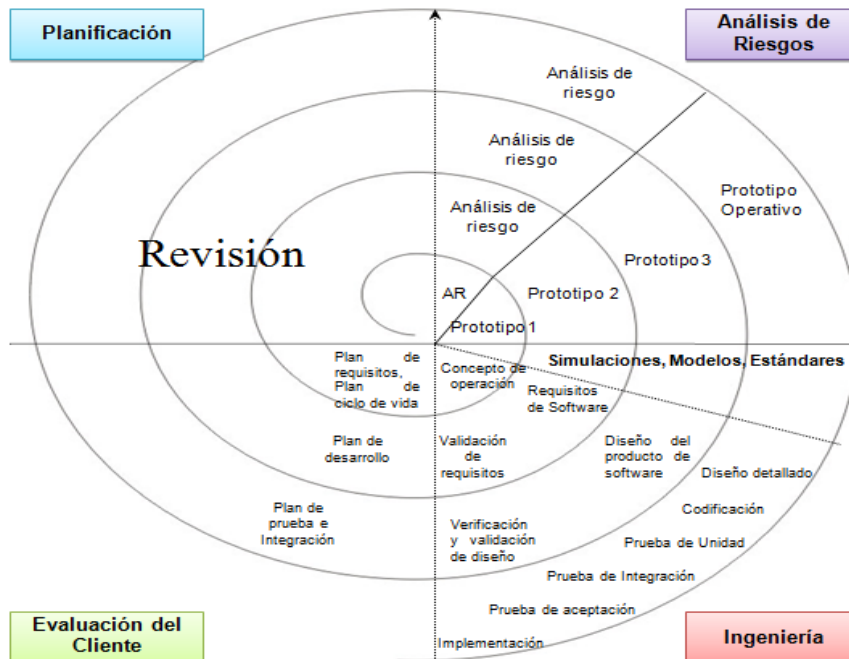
Planificación

Análisis de Riesgos

Análisis de riesgo

Análisis de riesgo

Análisis de riesgo

Prototipo Operativo

Revisión

Prototipo 3

AR

Prototipo 2

Prototipo 1

Simulaciones, Modelos, Estándares

Plan de requisitos, Plan de ciclo de vida

Concepto de operación

Requisitos de Software

Plan de desarrollo

Validación de requisitos

Diseño del producto de software

Diseño detallado

Codificación

Plan de prueba e Integración

Verificación y validación de diseño

Prueba de Unidad

Prueba de Integración

Prueba de aceptación

Implementación

Evaluación del Cliente

Ingeniería